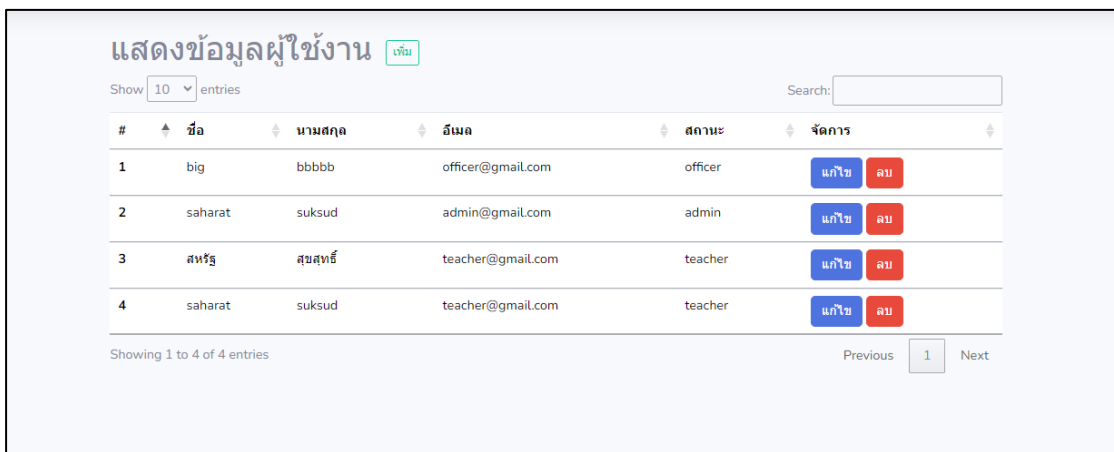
แสดงข้อมูลผู้ใช้งาน เพิ่ม

Show 10 entries

Search:

| # | ชื่อ | นามสกุล | อีเมล | สถานะ | จัดการ |
|---|---|---|---|---|---|
| 1 | big | bbbbb | officer@gmail.com | officer | แก้ไข ลบ |
| 2 | saharat | suksud | admin@gmail.com | admin | แก้ไข ลบ |
| 3 | สหรัฐ | สุขสุทธิ์ | teacher@gmail.com | teacher | แก้ไข ลบ |
| 4 | saharat | suksud | teacher@gmail.com | teacher | แก้ไข ลบ |

Showing 1 to 4 of 4 entries

Previous 1 Next